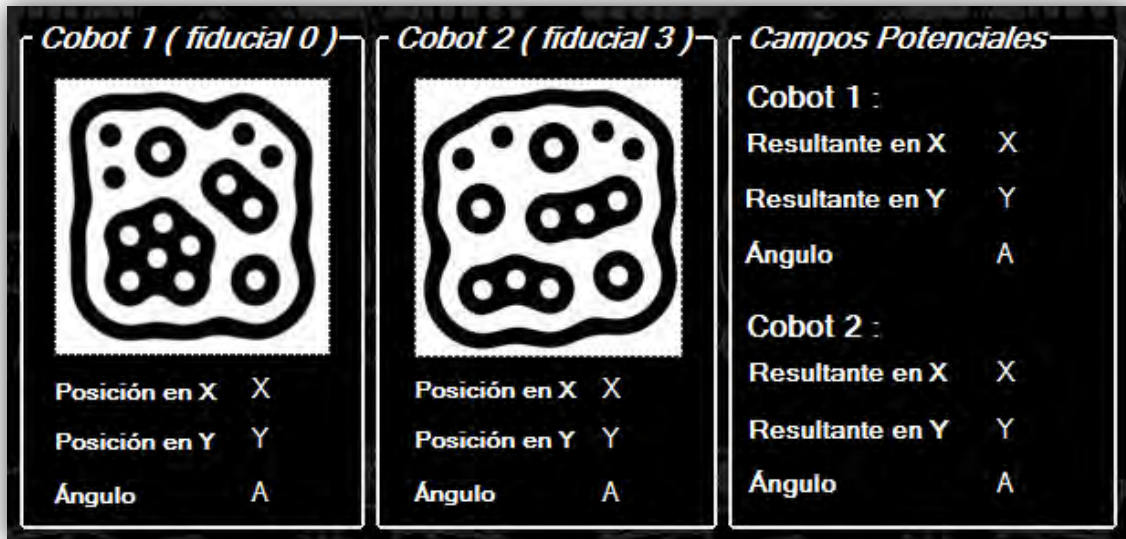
Cobot 1 ( fiducial 0 )

Posición en X X

Posición en Y Y

Ángulo A

Cobot 2 ( fiducial 3 )

Posición en X X

Posición en Y Y

Ángulo A

Campos Potenciales

Cobot 1 :

Resultante en X X

Resultante en Y Y

Ángulo A

Cobot 2 :

Resultante en X X

Resultante en Y Y

Ángulo A